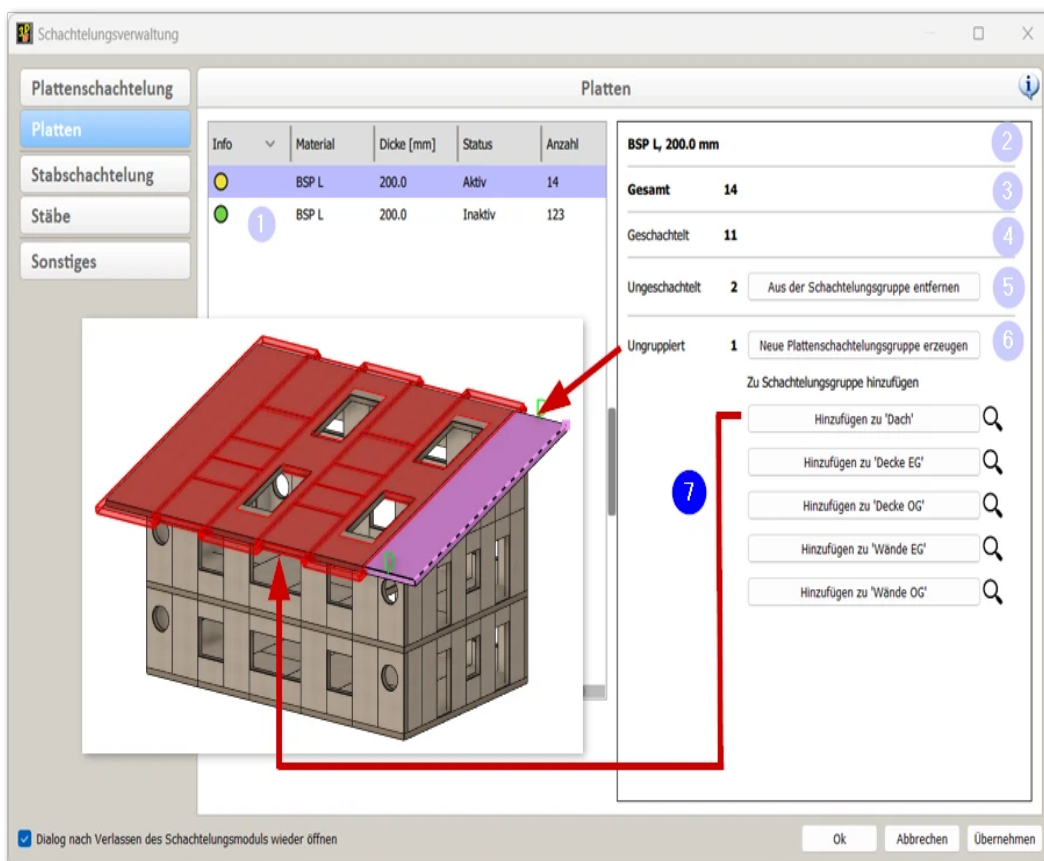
Schachtelungsverwaltung

Plattenschachtelung
Platten
Stabschachtelung
Stäbe
Sonstiges

Platten

| Info | Material | Dicke [mm] | Status | Anzahl |
|---|---|---|---|---|
| | BSP L | 200.0 | Aktiv | 14 |
| | BSP L | 200.0 | Inaktiv | 123 |

1

BSP L, 200.0 mm
2

Gesamt 14
3

Geschachtelt 11
4

Ungeschachtelt 2 Aus der Schachtelungsgruppe entfernen
5

Ungruppiert 1 Neue Plattenschachtelungsgruppe erzeugen
6

Zu Schachtelungsgruppe hinzufügen
Hinzufügen zu 'Dach'
Hinzufügen zu 'Decke EG'
Hinzufügen zu 'Decke OG'
Hinzufügen zu 'Wände EG'
Hinzufügen zu 'Wände OG'

7

Dialog nach Verlassen des Schachtelungsmoduls wieder öffnen

Ok
Abbrechen
Übernehmen